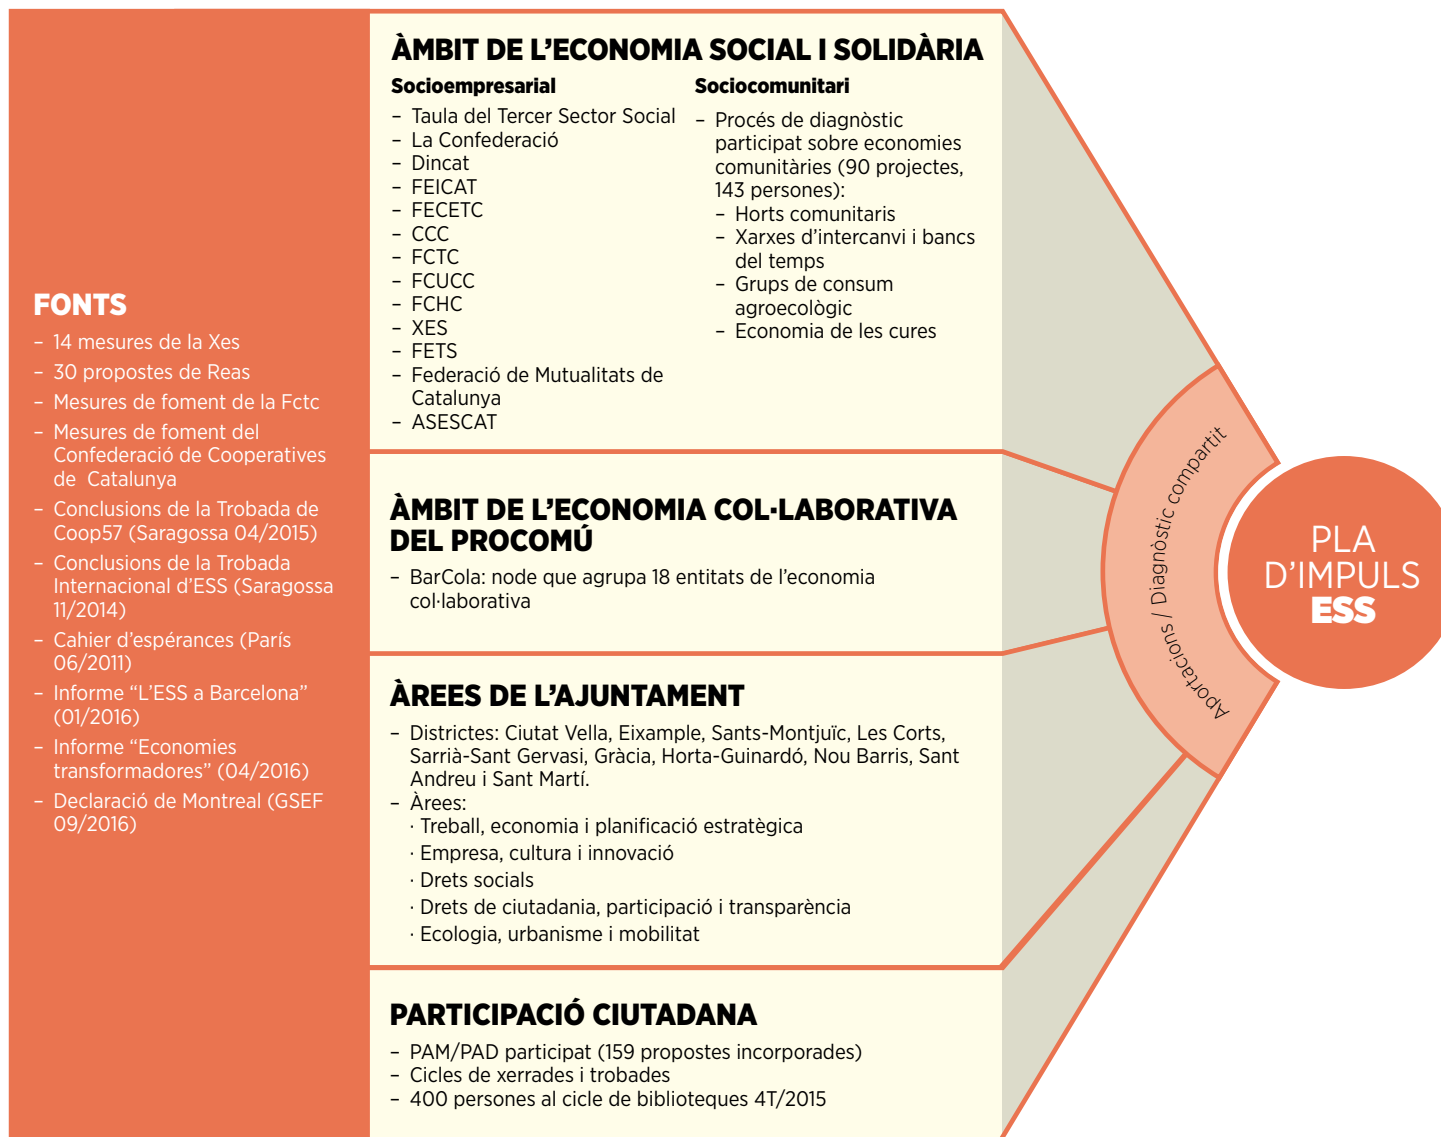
FONTS
– 14 mesures de la Xes
– 30 propostes de Reas
– Mesures de foment de la Fctc
– Mesures de foment del Confederació de Cooperatives de Catalunya
– Conclusions de la Trobada de Coop57 (Saragossa 04/2015)
– Conclusions de la Trobada Internacional d'ESS (Saragossa 11/2014)
– Cahier d'espérances (París 06/2011)
– Informe "L'ESS a Barcelona" (01/2016)
– Informe "Economies transformadores" (04/2016)
– Declaració de Montreal (GSEF 09/2016)

ÀMBIT DE L'ECONOMIA SOCIAL I SOLIDÀRIA

Socioempresarial
– Taula del Tercer Sector Social
– La Confederació
– Dincat
– FEICAT
– FECETC
– CCC
– FCTC
– FCUCC
– FCHC
– XES
– FETS
– Federació de Mutualitats de Catalunya
– ASESCAT

Sociocomunitari
– Procés de diagnòstic participat sobre economies comunitàries (90 projectes, 143 persones):
– Horts comunitaris
– Xarxes d'intercanvi i bancs del temps
– Grups de consum agroecològic
– Economia de les cures

ÀMBIT DE L'ECONOMIA COL·LABORATIVA DEL PROCOMÚ
– BarCola: node que agrupa 18 entitats de l'economia col·laborativa

ÀREES DE L'AJUNTAMENT
– Districtes: Ciutat Vella, Eixample, Sants-Montjuïc, Les Corts, Sarrià-Sant Gervasi, Gràcia, Horta-Guinardó, Nou Barris, Sant Andreu i Sant Martí.
– Àrees:
· Treball, economia i planificació estratègica
· Empresa, cultura i innovació
· Drets socials
· Drets de ciutadania, participació i transparència
· Ecologia, urbanisme i mobilitat

PARTICIPACIÓ CIUTADANA
– PAM/PAD participat (159 propostes incorporades)
– Cicles de xerrades i trobades
– 400 persones al cicle de biblioteques 4T/2015

Aportacions / Diagnòstic compartit

PLA D'IMPULS ESS